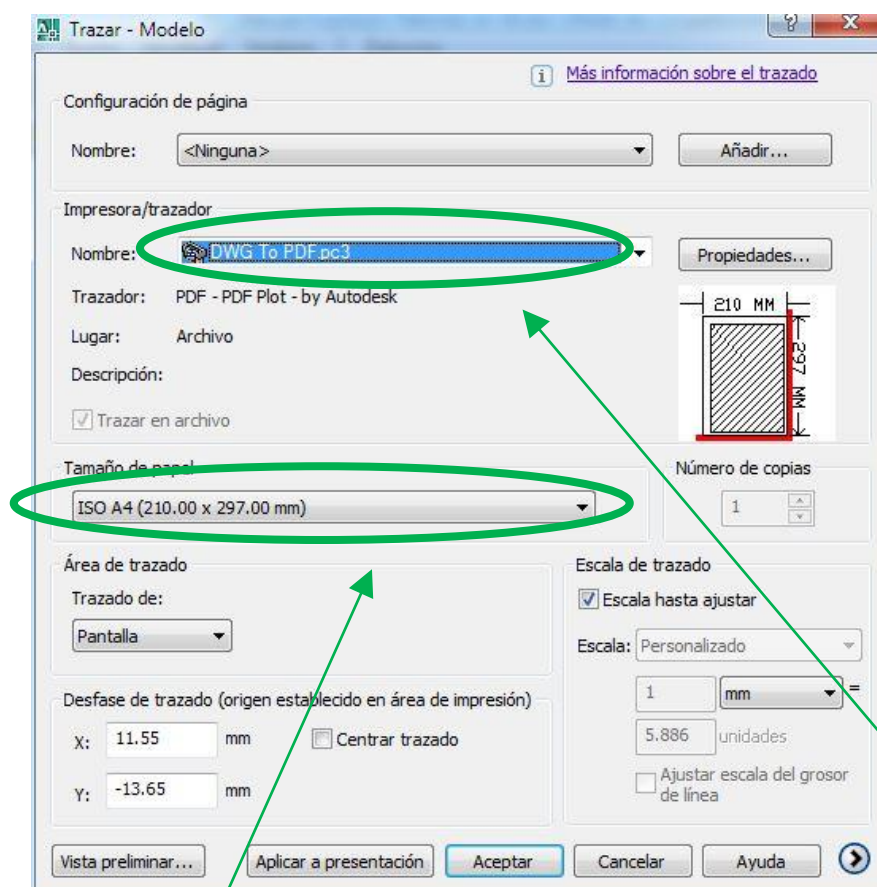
Trazar - Modelo

Más información sobre el trazado

Configuración de página

Nombre: <Ninguna>

Añadir...

Impresora/trazador

Nombre: DWG To PDF.pc3

Propiedades...

Trazador: PDF - PDF Plot - by Autodesk

Lugar: Archivo

Descripción:

210 MM

297 MM

Trazar en archivo

Tamaño de papel

ISO A4 (210.00 x 297.00 mm)

Número de copias

1

Área de trazado

Trazado de:

Pantalla

Escala de trazado

Escala hasta ajustar

Escala: Personalizado

1

mm

=

5.886

unidades

Ajustar escala del grosor de línea

Desfase de trazado (origen establecido en área de impresión)

X: 11.55 mm

Centrar trazado

Y: -13.65 mm

Vista preliminar...

Aplicar a presentación

Aceptar

Cancelar

Ayuda